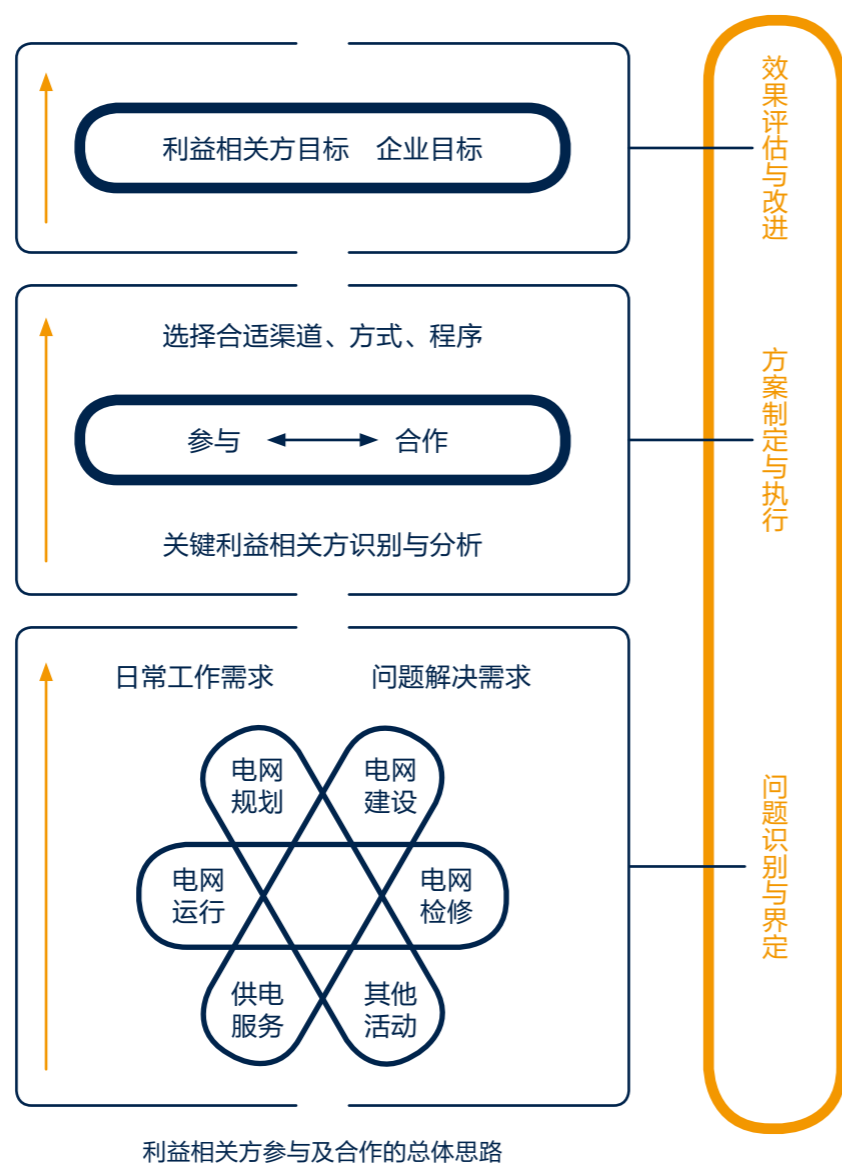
利益相关方目标　企业目标

效果评估与改进

选择合适渠道、方式、程序

参与 合作

关键利益相关方识别与分析

方案制定与执行

日常工作需求

问题解决需求

电网规划

电网建设

电网运行

电网检修

供电服务

其他活动

问题识别与界定

利益相关方参与及合作的总体思路